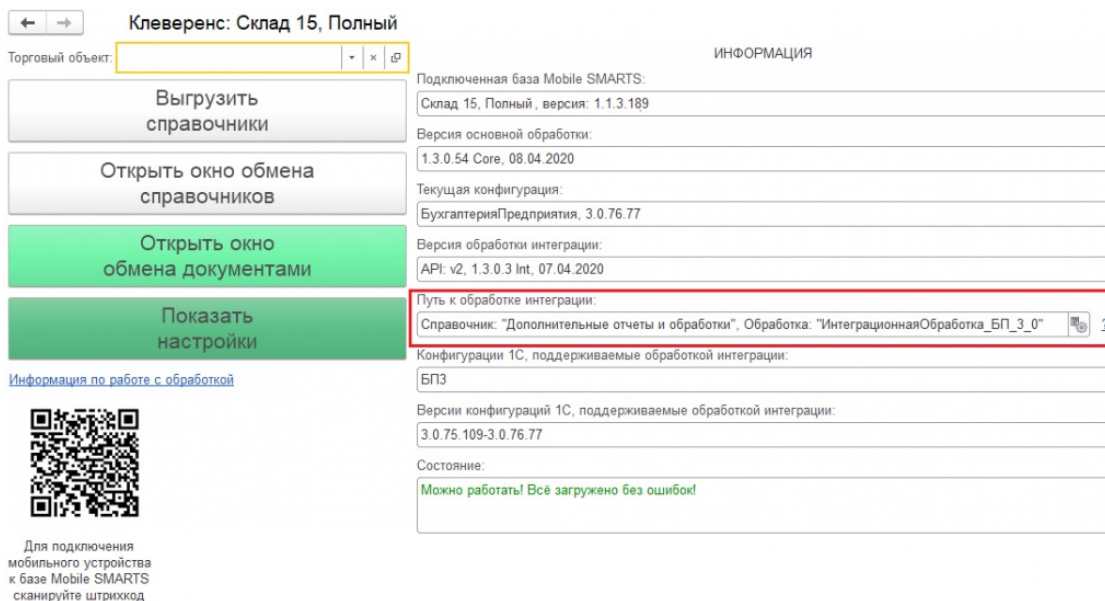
Клеверенс: Склад 15, Полный

Торговый объект:

Выгрузить справочники

Открыть окно обмена справочников

Открыть окно обмена документами

Показать настройки

Информация по работе с обработкой

Для подключения мобильного устройства к базе Mobile SMARTS сканируйте штрихкод

ИНФОРМАЦИЯ

Подключенная база Mobile SMARTS:

Склад 15, Полный , версия: 1.1.3.189

Версия основной обработки:

1.3.0.54 Core, 08.04.2020

Текущая конфигурация:

БухгалтерияПредприятия, 3.0.76.77

Версия обработки интеграции:

API: v2, 1.3.0.3 Int, 07.04.2020

Путь к обработке интеграции:

Справочник: "Дополнительные отчеты и обработки", Обработка: "ИнтеграционнаяОбработка_БП_3_0"

Конфигурации 1С, поддерживаемые обработкой интеграции:

БП3

Версии конфигураций 1С, поддерживаемые обработкой интеграции:

3.0.75.109-3.0.76.77

Состояние:

Можно работать! Всё загружено без ошибок!